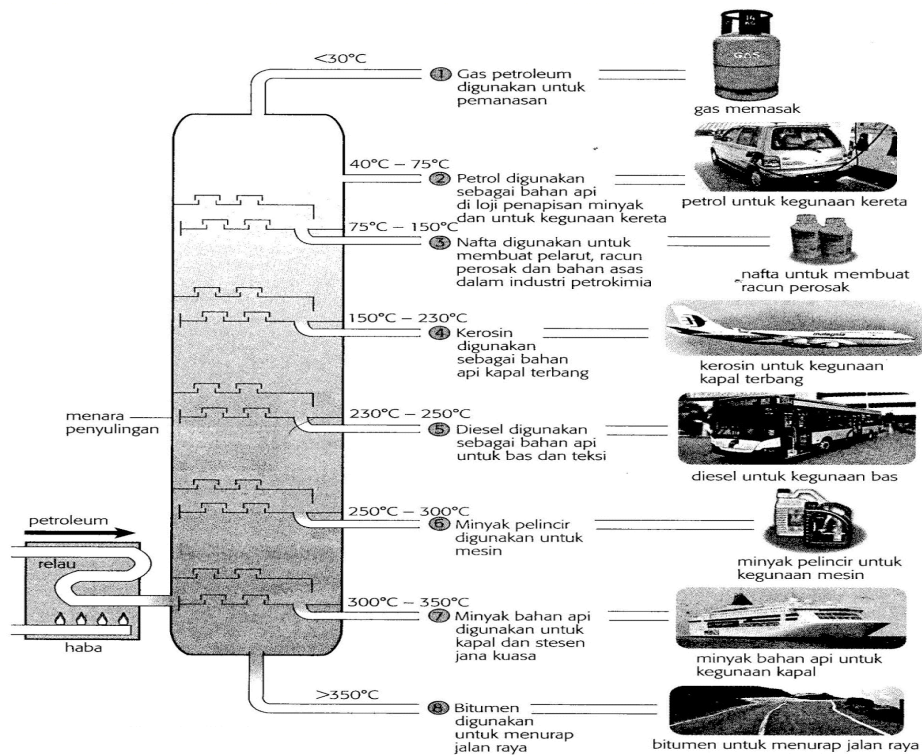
<30°C
① Gas petroleum digunakan untuk pemanasan
gas memasak

40°C – 75°C
② Petrol digunakan sebagai bahan api di loji penapisan minyak dan untuk kegunaan kereta
petrol untuk kegunaan kereta

75°C – 150°C
③ Nafta digunakan untuk membuat pelarut, racun perosak dan bahan asas dalam industri petrokimia
nafta untuk membuat racun perosak

150°C – 230°C
④ Kerosin digunakan sebagai bahan api kapal terbang
kerosin untuk kegunaan kapal terbang

menara penyulingan

230°C – 250°C
⑤ Diesel digunakan sebagai bahan api untuk bas dan teksi
diesel untuk kegunaan bas

petroleum
relau

250°C – 300°C
⑥ Minyak pelincir digunakan untuk mesin
minyak pelincir untuk kegunaan mesin

300°C – 350°C
⑦ Minyak bahan api digunakan untuk kapal dan stesen jana kuasa
minyak bahan api untuk kegunaan kapal

haba

>350°C
⑧ Bitumen digunakan untuk menurap jalan raya
bitumen untuk menurap jalan raya